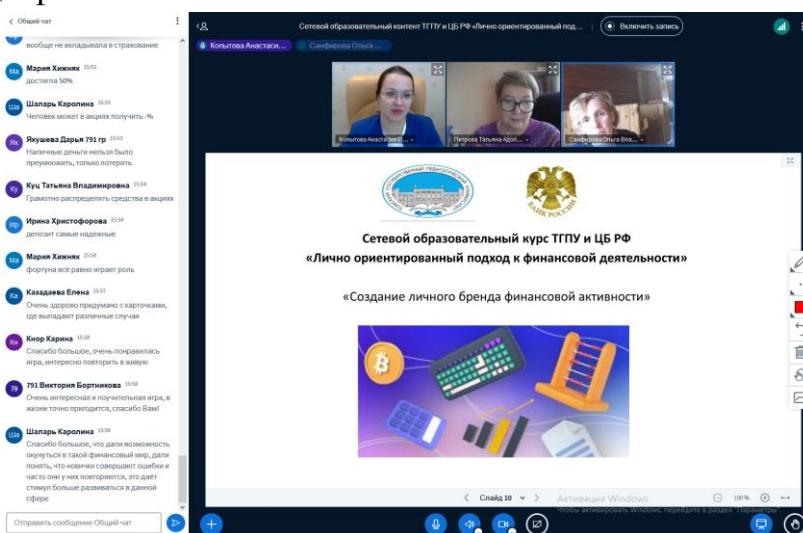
‹ Общий чат

вообще не вкладывался в страхование

Ма Мария Хижняк 15:53
достигла 50%

Ша Шалары Каролина 15:53
Человек может в акциях получить -%

Як Якушева Дарья 791 гр 15:53
Наличные деньги нельзя было преумножить, только потерять

Ку Куц Татьяна Владимировна 15:54
Грамотно распределять средства в акциях

Ир Ирина Христофорова 15:54
депозит самые надежные

Ма Мария Хижняк 15:54
фортуна все равно играет роль

Ка Казадаева Елена 15:57
Очень здорово придумано с карточками, где выпадают различные случаи

Кн Кнор Карина 15:58
Спасибо большое, очень понравилась игра, интересно повторить в живую

79 791 Виктория Бортникова 15:58
Очень интересная и поучительная игра, в жизни точно пригодится, спасибо Вам!

Ша Шалары Каролина 15:58
Спасибо большое, что дали возможность окунуться в такой финансовый мир, дали понять, что новички совершают ошибки и часто они у них повторяются, это даёт стимул больше развиваться в данной сфере

Отправить сообщение Общий чат

Сетевой образовательный контент ТГПУ и ЦБ РФ «Лично ориентированный подход... Включить запись

Копытова Анастаси... Сафирова Ольга ...

Копытова Анастасия В... Петрова Татьяна Адол... Сафирова Ольга Вла...

БАНК РОССИИ

Сетевой образовательный курс ТГПУ и ЦБ РФ
«Лично ориентированный подход к финансовой деятельности»

«Создание личного бренда финансовой активности»

Слайд 10 Активация Windows Чтобы активировать Windows, перейдите в раздел "Параметры". 100%